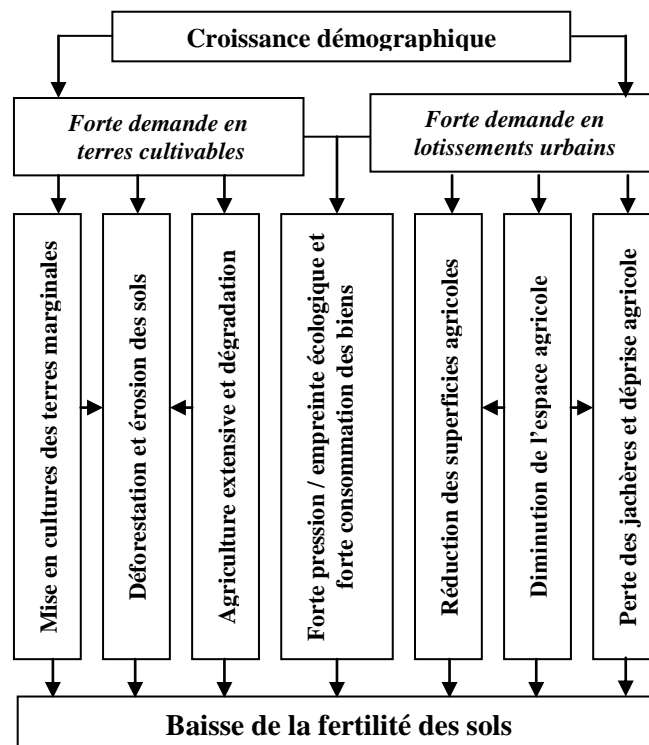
Croissance démographique

Forte demande en terres cultivables

Forte demande en lotissements urbains

Mise en cultures des terres marginales

Déforestation et érosion des sols

Agriculture extensive et dégradation

Forte pression / empreinte écologique et forte consommation des biens

Réduction des superficies agricoles

Diminution de l'espace agricole

Perte des jachères et déprise agricole

Baisse de la fertilité des sols